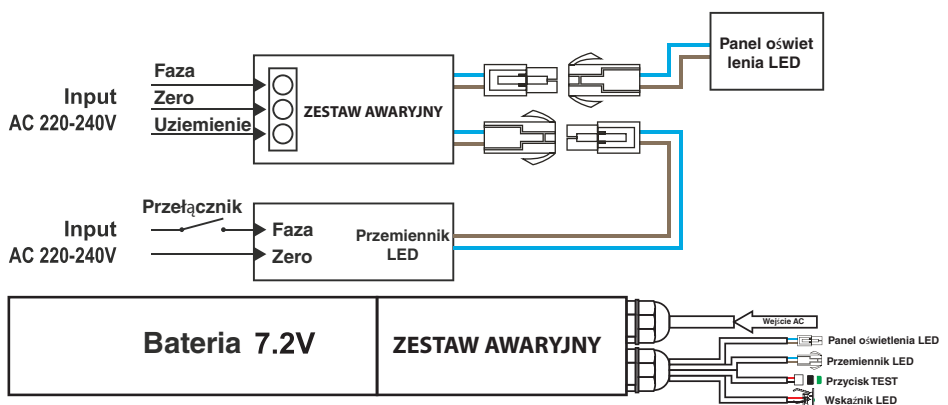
Input
AC 220-240V

Faza
Zero
Uziemienie

ZESTAW AWARYJNY

Panel oświet
lenia LED

Input
AC 220-240V

Przełącznik

Faza
Zero

Przemiennik
LED

Bateria 7.2V

ZESTAW AWARYJNY

Wejście AC

Panel oświetlenia LED
Przemiennik LED
Przycisk TEST
Wskaźnik LED